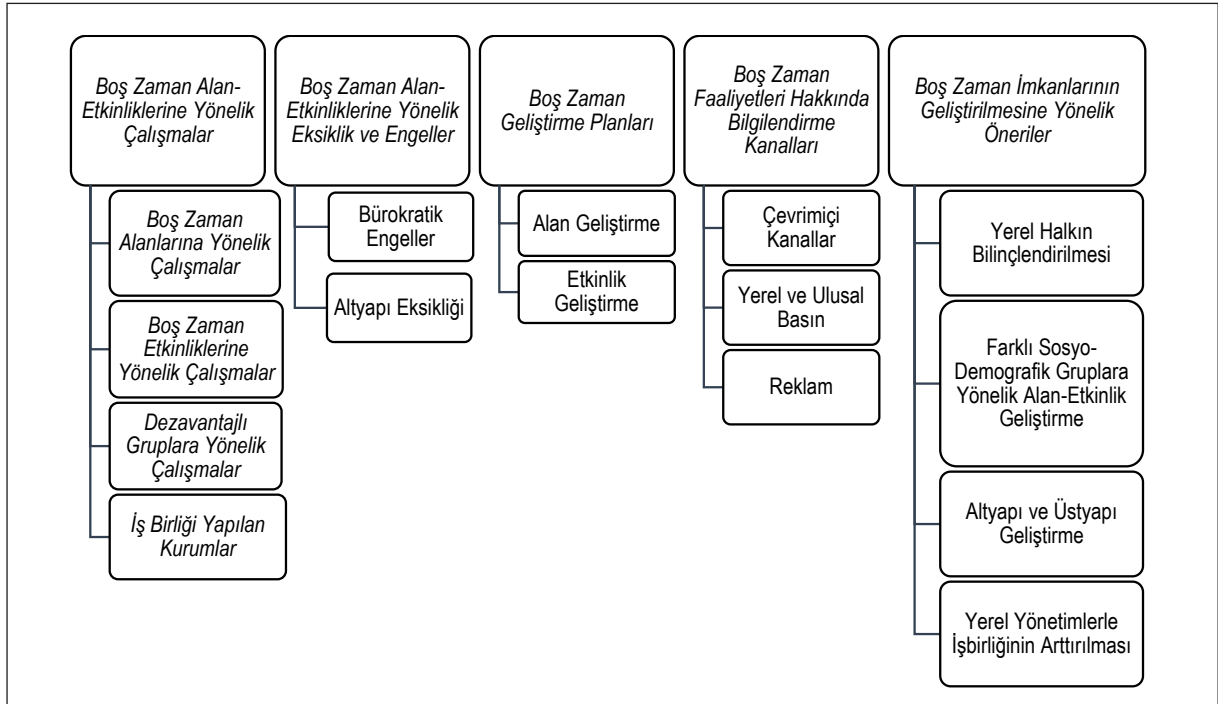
Boş Zaman Alan-Etkinliklerine Yönelik Çalışmalar

Boş Zaman Alanlarına Yönelik Çalışmalar

Boş Zaman Etkinliklerine Yönelik Çalışmalar

Dezavantajlı Gruplara Yönelik Çalışmalar

İş Birliği Yapılan Kurumlar

Boş Zaman Alan-Etkinliklerine Yönelik Eksiklik ve Engeller

Bürokratik Engeller

Altyapı Eksikliği

Boş Zaman Geliştirme Planları

Alan Geliştirme

Etkinlik Geliştirme

Boş Zaman Faaliyetleri Hakkında Bilgilendirme Kanalları

Çevrimiçi Kanallar

Yerel ve Ulusal Basın

Reklam

Boş Zaman İmkanlarının Geliştirilmesine Yönelik Öneriler

Yerel Halkın Bilinçlendirilmesi

Farklı Sosyo-Demografik Gruplara Yönelik Alan-Etkinlik Geliştirme

Altyapı ve Üstyapı Geliştirme

Yerel Yönetimlerle İşbirliğinin Arttırılması